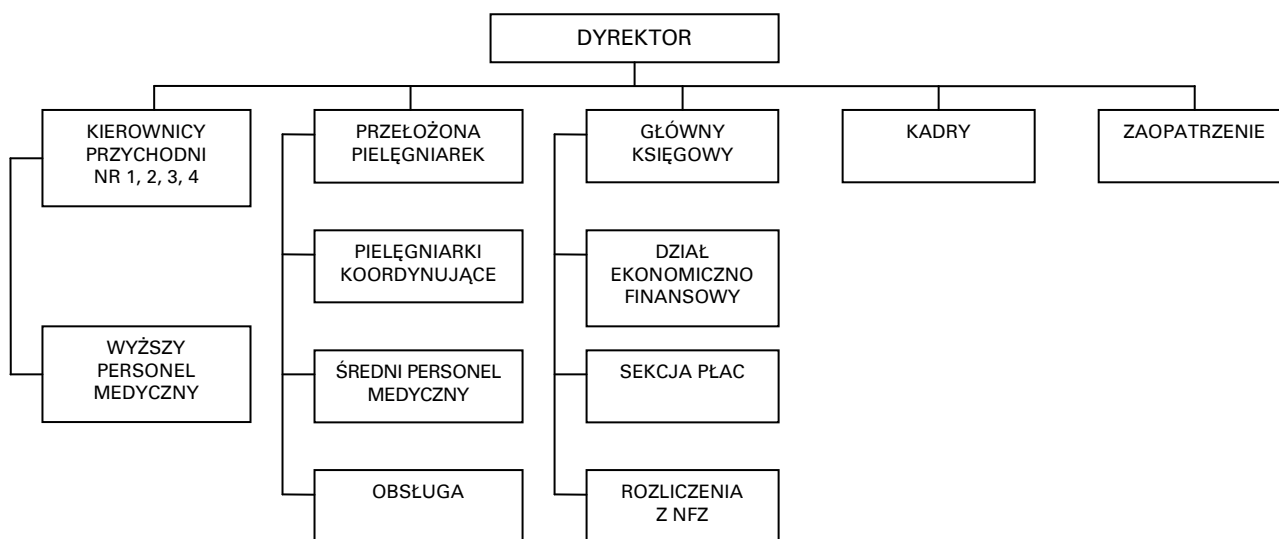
DYREKTOR

KIEROWNICY PRZYCHODNI NR 1, 2, 3, 4

WYŻSZY PERSONEL MEDYCZNY

PRZEŁOŻONA PIELĘGNIAREK

PIELĘGNIARKI KOORDYNUJĄCE

ŚREDNI PERSONEL MEDYCZNY

OBSŁUGA

GŁÓWNY KSIĘGOWY

DZIAŁ EKONOMICZNO FINANSOWY

SEKCJA PŁAC

ROZLICZENIA Z NFZ

KADRY

ZAOPATRZENIE